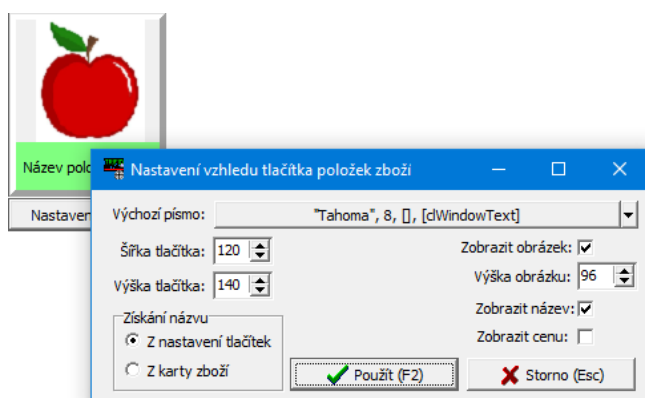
Název polo

Nastaven

Nastavení vzhledu tlačítka položek zboží

Výchozí písmo: "Tahoma", 8, [], [clWindowText]

Šířka tlačítka: 120

Výška tlačítka: 140

Získání názvu

Z nastavení tlačítek

Z karty zboží

Zobrazit obrázek:

Výška obrázku: 96

Zobrazit název:

Zobrazit cenu:

Použít (F2)

Storno (Esc)